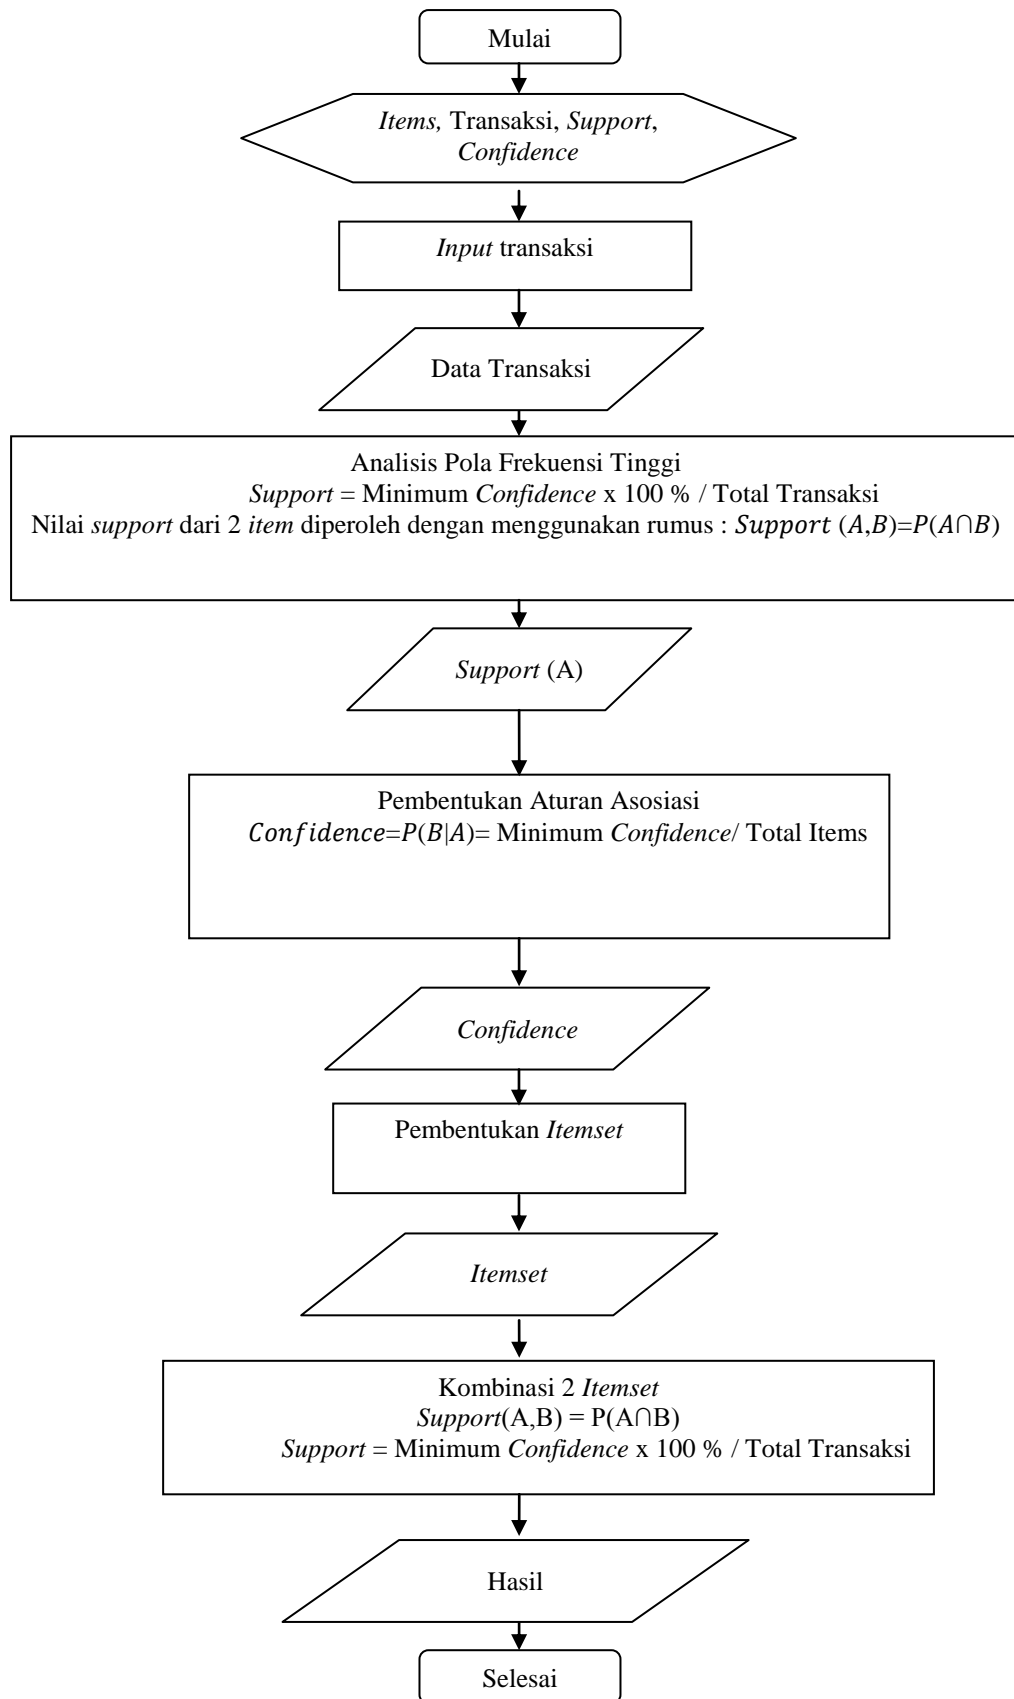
Mulai

Items, Transaksi, Support, Confidence

Input transaksi

Data Transaksi

Analisis Pola Frekuensi Tinggi
Support = Minimum Confidence x 100 % / Total Transaksi
Nilai support dari 2 item diperoleh dengan menggunakan rumus : $Support\ (A,B)=P(A\cap B)$

Support (A)

Pembentukan Aturan Asosiasi
$Confidence=P(B|A)=$ Minimum Confidence/ Total Items

Confidence

Pembentukan Itemset

Itemset

Kombinasi 2 Itemset
Support(A,B) = $P(A\cap B)$
Support = Minimum Confidence x 100 % / Total Transaksi

Hasil

Selesai